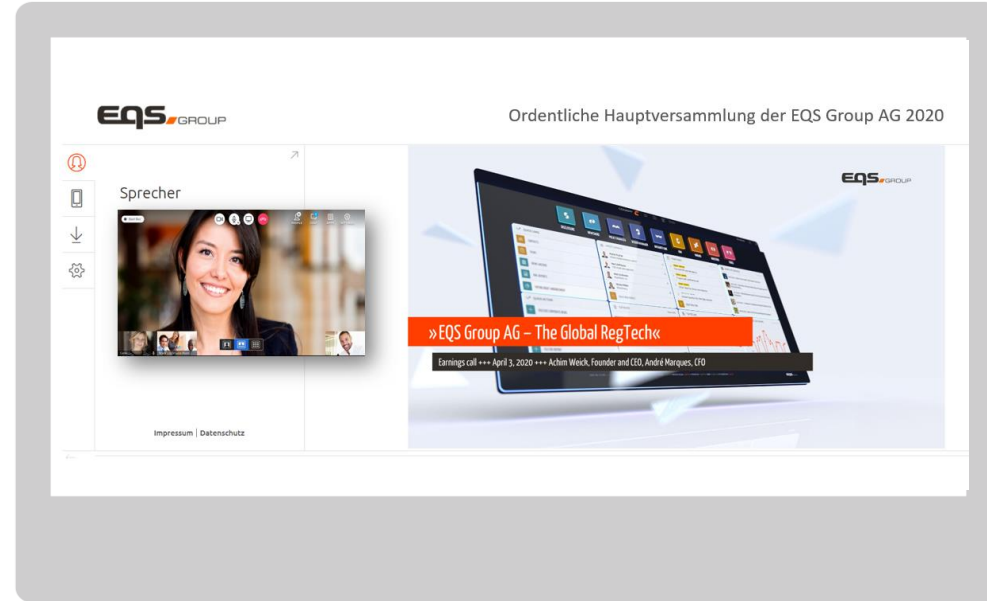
EQS GROUP

Ordentliche Hauptversammlung der EQS Group AG 2020

Sprecher

Impressum | Datenschutz

EQS GROUP

»EQS Group AG – The Global RegTech«

Earnings call +++ April 3, 2020 +++ Achim Weick, Founder and CEO, André Marques, CFO